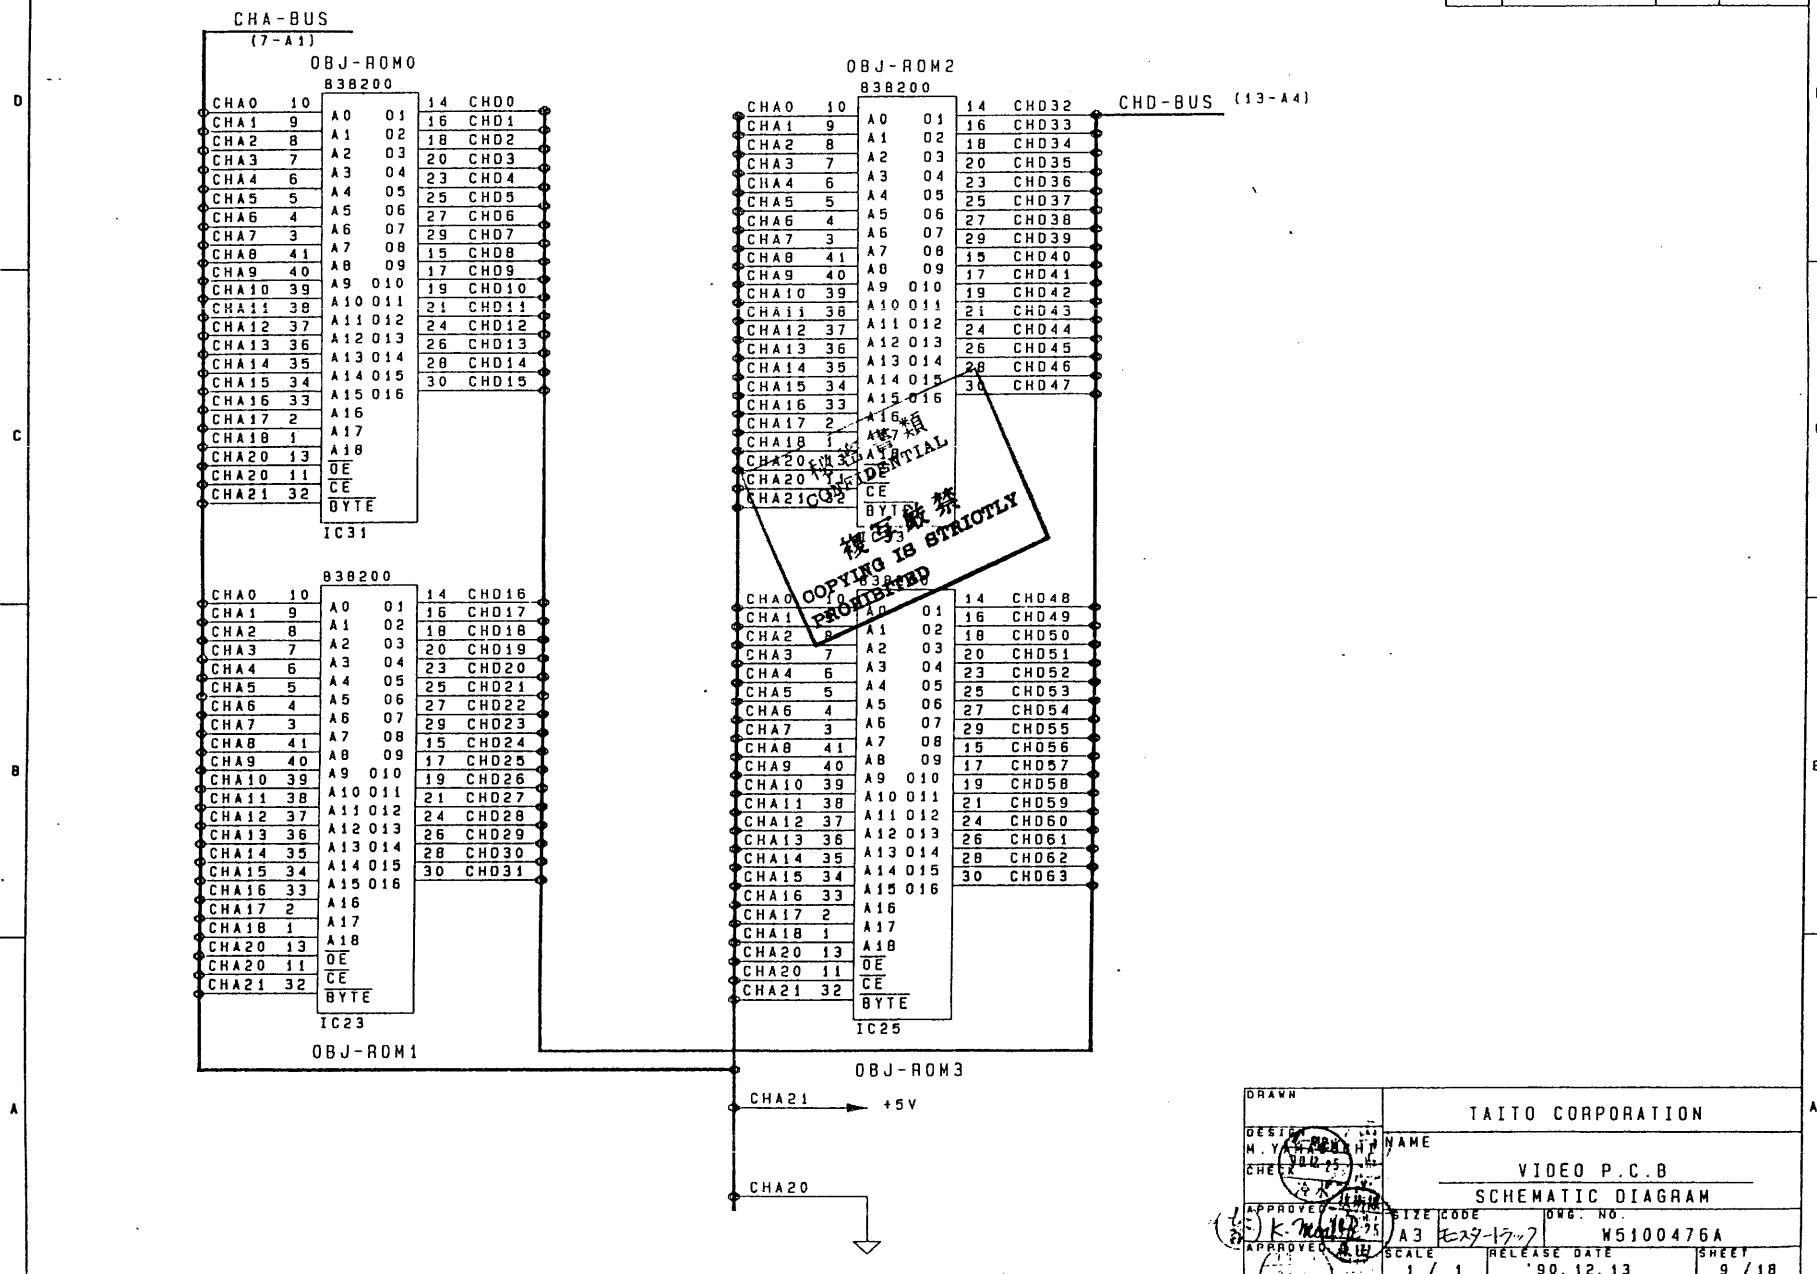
D

C

B

A

CHA-BUS
(7-A1)

OBJ-ROM0
838200

| CHA0 | 10 | A0 | O1 | 14 | CHD0 |
|---|---|---|---|---|---|
| CHA1 | 9 | A1 | O2 | 16 | CHD1 |
| CHA2 | 8 | A2 | O3 | 18 | CHD2 |
| CHA3 | 7 | A3 | O4 | 20 | CHD3 |
| CHA4 | 6 | A4 | O5 | 23 | CHD4 |
| CHA5 | 5 | A5 | O6 | 25 | CHD5 |
| CHA6 | 4 | A6 | O7 | 27 | CHD6 |
| CHA7 | 3 | A7 | O8 | 29 | CHD7 |
| CHA8 | 41 | A8 | O9 | 15 | CHD8 |
| CHA9 | 40 | A9 | O10 | 17 | CHD9 |
| CHA10 | 39 | A10 | O11 | 19 | CHD10 |
| CHA11 | 38 | A11 | O12 | 21 | CHD11 |
| CHA12 | 37 | A12 | O13 | 24 | CHD12 |
| CHA13 | 36 | A13 | O14 | 26 | CHD13 |
| CHA14 | 35 | A14 | O15 | 28 | CHD14 |
| CHA15 | 34 | A15 | O16 | 30 | CHD15 |
| CHA16 | 33 | A16 | | | |
| CHA17 | 2 | A17 | | | |
| CHA18 | 1 | A18 | | | |
| CHA20 | 13 | $\overline{OE}$ | | | |
| CHA20 | 11 | $\overline{CE}$ | | | |
| CHA21 | 32 | BYTE | | | |

IC31

838200

| CHA0 | 10 | A0 | O1 | 14 | CHD16 |
|---|---|---|---|---|---|
| CHA1 | 9 | A1 | O2 | 16 | CHD17 |
| CHA2 | 8 | A2 | O3 | 18 | CHD18 |
| CHA3 | 7 | A3 | O4 | 20 | CHD19 |
| CHA4 | 6 | A4 | O5 | 23 | CHD20 |
| CHA5 | 5 | A5 | O6 | 25 | CHD21 |
| CHA6 | 4 | A6 | O7 | 27 | CHD22 |
| CHA7 | 3 | A7 | O8 | 29 | CHD23 |
| CHA8 | 41 | A8 | O9 | 15 | CHD24 |
| CHA9 | 40 | A9 | O10 | 17 | CHD25 |
| CHA10 | 39 | A10 | O11 | 19 | CHD26 |
| CHA11 | 38 | A11 | O12 | 21 | CHD27 |
| CHA12 | 37 | A12 | O13 | 24 | CHD28 |
| CHA13 | 36 | A13 | O14 | 26 | CHD29 |
| CHA14 | 35 | A14 | O15 | 28 | CHD30 |
| CHA15 | 34 | A15 | O16 | 30 | CHD31 |
| CHA16 | 33 | A16 | | | |
| CHA17 | 2 | A17 | | | |
| CHA18 | 1 | A18 | | | |
| CHA20 | 13 | $\overline{OE}$ | | | |
| CHA20 | 11 | $\overline{CE}$ | | | |
| CHA21 | 32 | BYTE | | | |

IC23
OBJ-ROM1

OBJ-ROM2
838200
CHD-BUS (13-A4)

| CHA0 | 10 | A0 | O1 | 14 | CHD32 |
|---|---|---|---|---|---|
| CHA1 | 9 | A1 | O2 | 16 | CHD33 |
| CHA2 | 8 | A2 | O3 | 18 | CHD34 |
| CHA3 | 7 | A3 | O4 | 20 | CHD35 |
| CHA4 | 6 | A4 | O5 | 23 | CHD36 |
| CHA5 | 5 | A5 | O6 | 25 | CHD37 |
| CHA6 | 4 | A6 | O7 | 27 | CHD38 |
| CHA7 | 3 | A7 | O8 | 29 | CHD39 |
| CHA8 | 41 | A8 | O9 | 15 | CHD40 |
| CHA9 | 40 | A9 | O10 | 17 | CHD41 |
| CHA10 | 39 | A10 | O11 | 19 | CHD42 |
| CHA11 | 38 | A11 | O12 | 21 | CHD43 |
| CHA12 | 37 | A12 | O13 | 24 | CHD44 |
| CHA13 | 36 | A13 | O14 | 26 | CHD45 |
| CHA14 | 35 | A14 | O15 | 28 | CHD46 |
| CHA15 | 34 | A15 | O16 | 30 | CHD47 |
| CHA16 | 33 | A16 | | | |
| CHA17 | 2 | A17 | | | |
| CHA18 | 1 | A18 | | | |
| CHA20 | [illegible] | $\overline{OE}$ | | | |
| CHA20 | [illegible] | $\overline{CE}$ | | | |
| CHA21 | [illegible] | BYTE | | | |

秘密書類
CONFIDENTIAL
複写厳禁
COPYING IS STRICTLY PROHIBITED

838200

| CHA0 | 10 | A0 | O1 | 14 | CHD48 |
|---|---|---|---|---|---|
| CHA1 | 9 | A1 | O2 | 16 | CHD49 |
| CHA2 | 8 | A2 | O3 | 18 | CHD50 |
| CHA3 | 7 | A3 | O4 | 20 | CHD51 |
| CHA4 | 6 | A4 | O5 | 23 | CHD52 |
| CHA5 | 5 | A5 | O6 | 25 | CHD53 |
| CHA6 | 4 | A6 | O7 | 27 | CHD54 |
| CHA7 | 3 | A7 | O8 | 29 | CHD55 |
| CHA8 | 41 | A8 | O9 | 15 | CHD56 |
| CHA9 | 40 | A9 | O10 | 17 | CHD57 |
| CHA10 | 39 | A10 | O11 | 19 | CHD58 |
| CHA11 | 38 | A11 | O12 | 21 | CHD59 |
| CHA12 | 37 | A12 | O13 | 24 | CHD60 |
| CHA13 | 36 | A13 | O14 | 26 | CHD61 |
| CHA14 | 35 | A14 | O15 | 28 | CHD62 |
| CHA15 | 34 | A15 | O16 | 30 | CHD63 |
| CHA16 | 33 | A16 | | | |
| CHA17 | 2 | A17 | | | |
| CHA18 | 1 | A18 | | | |
| CHA20 | 13 | $\overline{OE}$ | | | |
| CHA20 | 11 | $\overline{CE}$ | | | |
| CHA21 | 32 | BYTE | | | |

IC25
OBJ-ROM3

CHA21 +5V
CHA20

DRAWN
DESIGN M.Y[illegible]
CHECK
APPROVED K.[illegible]
APPROVED
TAITO CORPORATION
NAME
VIDEO P.C.B
SCHEMATIC DIAGRAM
SIZE A3
CODE モーターラック
DWG. NO. W5100476A
SCALE 1 / 1
RELEASE DATE '90.12.13
SHEET 9 / 18